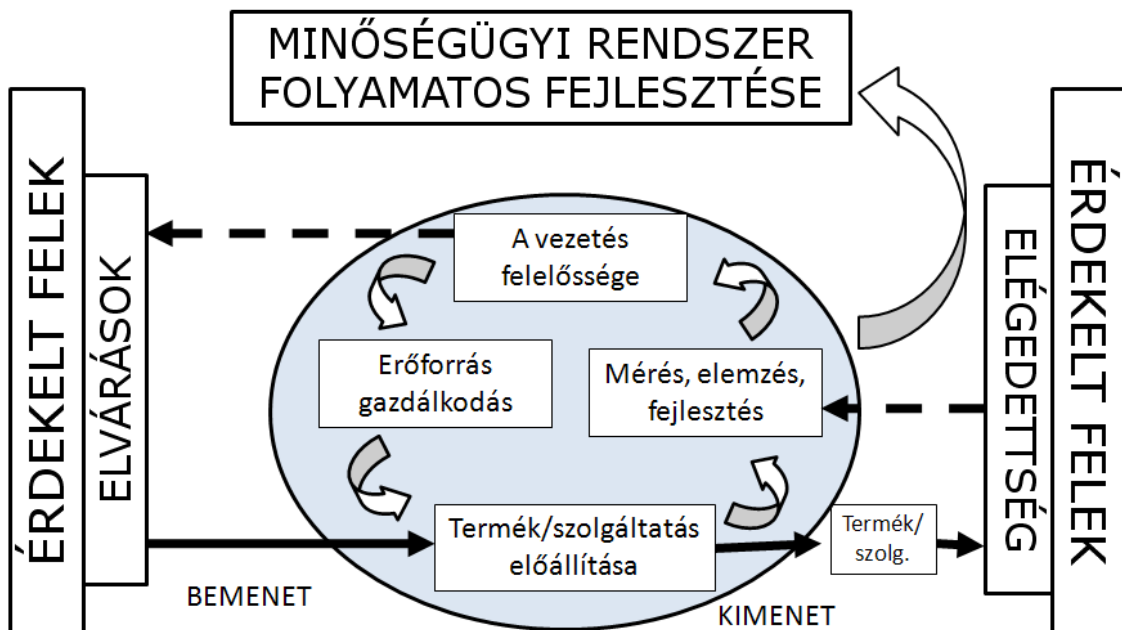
MINŐSÉGÜGYI RENDSZER FOLYAMATOS FEJLESZTÉSE

ÉRDEKELT FELEK

ELVÁRÁSOK

A vezetés felelőssége

Erőforrás gazdálkodás

Mérés, elemzés, fejlesztés

Termék/szolgáltatás előállítása

Termék/ szolg.

BEMENET

KIMENET

ÉRDEKELT FELEK

ELÉGEDETTSÉG